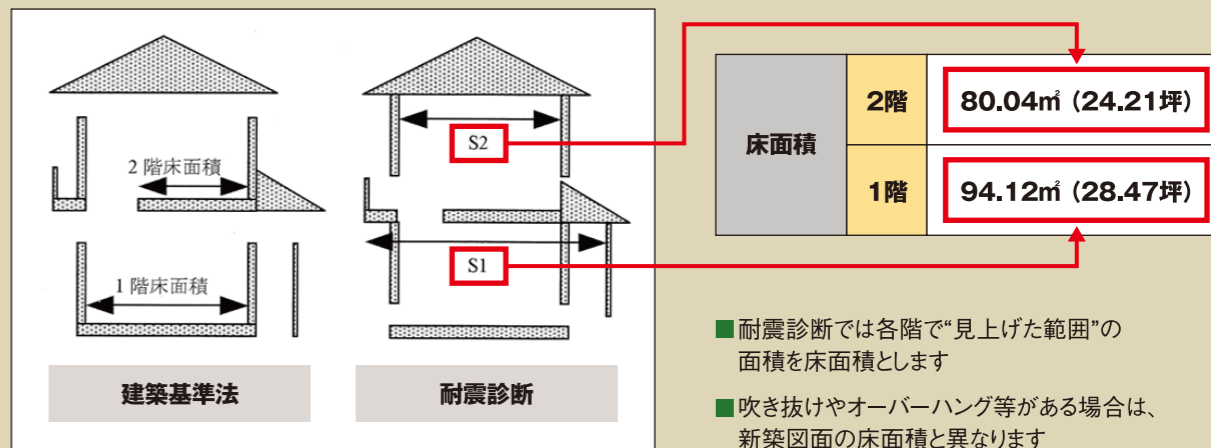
2 階床面積

1 階床面積

建築基準法

S2

S1

耐震診断

| 床面積 | 2階 | 80.04㎡（24.21坪） |
|---|---|---|
| | 1階 | 94.12㎡（28.47坪） |

■耐震診断では各階で“見上げた範囲”の面積を床面積とします

■吹き抜けやオーバーハング等がある場合は、新築図面の床面積と異なります